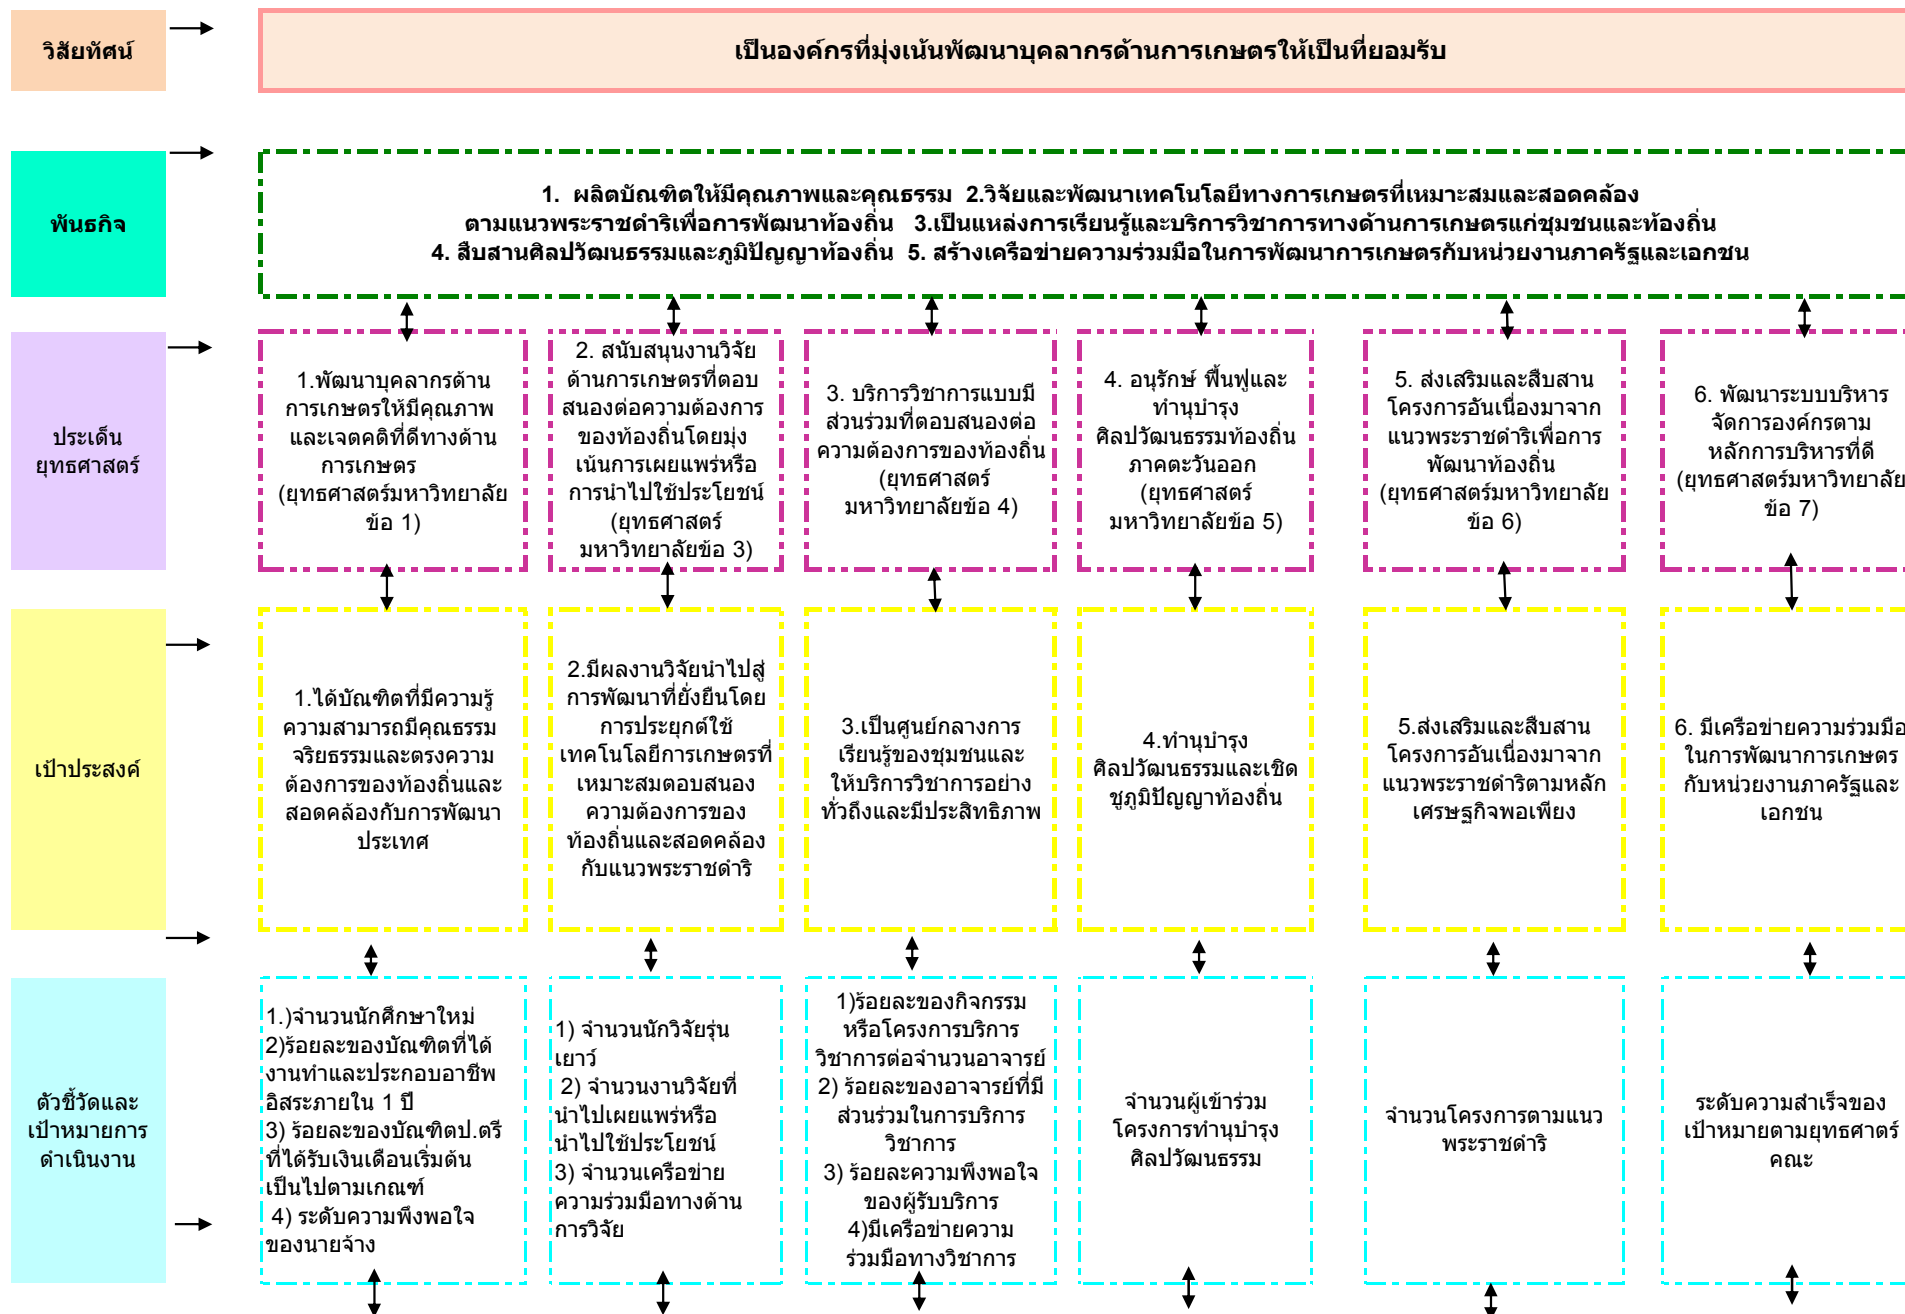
วิสัยทัศน์

เป็นองค์กรที่มุ่งเน้นพัฒนาบุคลากรด้านการเกษตรให้เป็นที่ยอมรับ

พันธกิจ

1. ผลิตบัณฑิตให้มีคุณภาพและคุณธรรม 2.วิจัยและพัฒนาเทคโนโลยีทางการเกษตรที่เหมาะสมและสอดคล้องตามแนวพระราชดำริเพื่อการพัฒนาท้องถิ่น 3.เป็นแหล่งการเรียนรู้และบริการวิชาการทางด้านการเกษตรแก่ชุมชนและท้องถิ่น 4. สืบสานศิลปวัฒนธรรมและภูมิปัญญาท้องถิ่น 5. สร้างเครือข่ายความร่วมมือในการพัฒนาการเกษตรกับหน่วยงานภาครัฐและเอกชน

ประเด็นยุทธศาสตร์

1.พัฒนาบุคลากรด้านการเกษตรให้มีคุณภาพและเจตคติที่ดีทางด้านการเกษตร (ยุทธศาสตร์มหาวิทยาลัยข้อ 1)

2. สนับสนุนงานวิจัยด้านการเกษตรที่ตอบสนองต่อความต้องการของท้องถิ่นโดยมุ่งเน้นการเผยแพร่หรือการนำไปใช้ประโยชน์ (ยุทธศาสตร์มหาวิทยาลัยข้อ 3)

3. บริการวิชาการแบบมีส่วนร่วมที่ตอบสนองต่อความต้องการของท้องถิ่น (ยุทธศาสตร์มหาวิทยาลัยข้อ 4)

4. อนุรักษ์ ฟื้นฟูและทำนุบำรุงศิลปวัฒนธรรมท้องถิ่นภาคตะวันออก (ยุทธศาสตร์มหาวิทยาลัยข้อ 5)

5. ส่งเสริมและสืบสานโครงการอันเนื่องมาจากแนวพระราชดำริเพื่อการพัฒนาท้องถิ่น (ยุทธศาสตร์มหาวิทยาลัยข้อ 6)

6. พัฒนาระบบบริหารจัดการองค์กรตามหลักการบริหารที่ดี (ยุทธศาสตร์มหาวิทยาลัยข้อ 7)

เป้าประสงค์

1.ได้บัณฑิตที่มีความรู้ความสามารถมีคุณธรรมจริยธรรมและตรงความต้องการของท้องถิ่นและสอดคล้องกับการพัฒนาประเทศ

2.มีผลงานวิจัยนำไปสู่การพัฒนาที่ยั่งยืนโดยการประยุกต์ใช้เทคโนโลยีการเกษตรที่เหมาะสมตอบสนองความต้องการของท้องถิ่นและสอดคล้องกับแนวพระราชดำริ

3.เป็นศูนย์กลางการเรียนรู้ของชุมชนและให้บริการวิชาการอย่างทั่วถึงและมีประสิทธิภาพ

4.ทำนุบำรุงศิลปวัฒนธรรมและเชิดชูภูมิปัญญาท้องถิ่น

5.ส่งเสริมและสืบสานโครงการอันเนื่องมาจากแนวพระราชดำริตามหลักเศรษฐกิจพอเพียง

6. มีเครือข่ายความร่วมมือในการพัฒนาการเกษตรกับหน่วยงานภาครัฐและเอกชน

ตัวชี้วัดและเป้าหมายการดำเนินงาน

1.)จำนวนนักศึกษาใหม่
2)ร้อยละของบัณฑิตที่ได้งานทำและประกอบอาชีพอิสระภายใน 1 ปี
3) ร้อยละของบัณฑิตป.ตรีที่ได้รับเงินเดือนเริ่มต้นเป็นไปตามเกณฑ์
4) ระดับความพึงพอใจของนายจ้าง

1) จำนวนนักวิจัยรุ่นเยาว์
2) จำนวนงานวิจัยที่นำไปเผยแพร่หรือนำไปใช้ประโยชน์
3) จำนวนเครือข่ายความร่วมมือทางด้านการวิจัย

1)ร้อยละของกิจกรรมหรือโครงการบริการวิชาการต่อจำนวนอาจารย์
2) ร้อยละของอาจารย์ที่มีส่วนร่วมในการบริการวิชาการ
3) ร้อยละความพึงพอใจของผู้รับบริการ
4)มีเครือข่ายความร่วมมือทางวิชาการ

จำนวนผู้เข้าร่วมโครงการทำนุบำรุงศิลปวัฒนธรรม

จำนวนโครงการตามแนวพระราชดำริ

ระดับความสำเร็จของเป้าหมายตามยุทธศาตร์คณะ